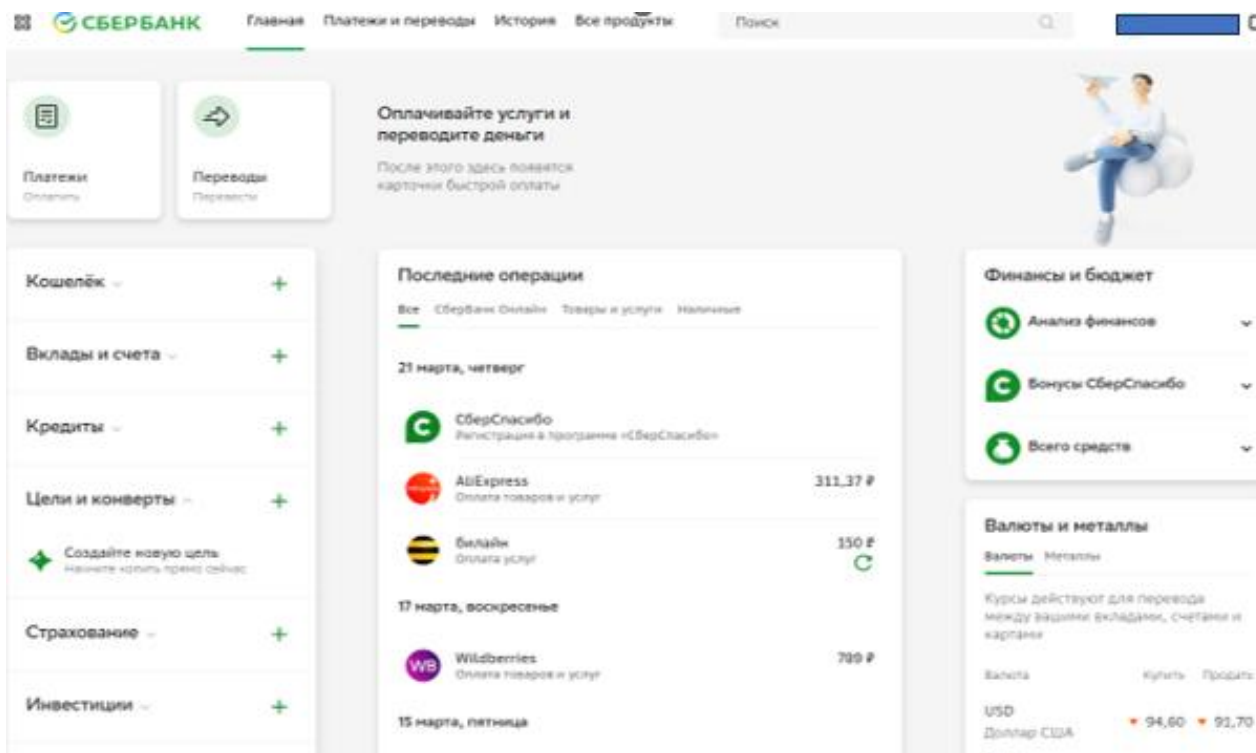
СБЕРБАНК Главная Платежи и переводы История Все продукты Поиск

Платежи
Оплатить

Переводы
Перевести

Оплачивайте услуги и переводите деньги
После этого здесь появятся карточки быстрой оплаты

Кошелёк +

Вклады и счета +

Кредиты +

Цели и конверты +

Создайте новую цель
Начните копить прямо сейчас

Страхование +

Инвестиции +

Последние операции

Все СберБанк Онлайн Товары и услуги Наличные

21 марта, четверг

СберСпасибо
Регистрация в программе «СберСпасибо»

AliExpress
Оплата товаров и услуг
311,37 ₽

Билайн
Оплата услуг
150 ₽

17 марта, воскресенье

Wildberries
Оплата товаров и услуг
789 ₽

15 марта, пятница

Финансы и бюджет

Анализ финансов

Бонусы СберСпасибо

Всего средств

Валюты и металлы

Валюты Металлы

Курсы действуют для перевода между вашими вкладами, счетами и картами

| Валюта | Купить | Продать |
|---|---|---|
| USD Доллар США | 94,60 | 91,70 |